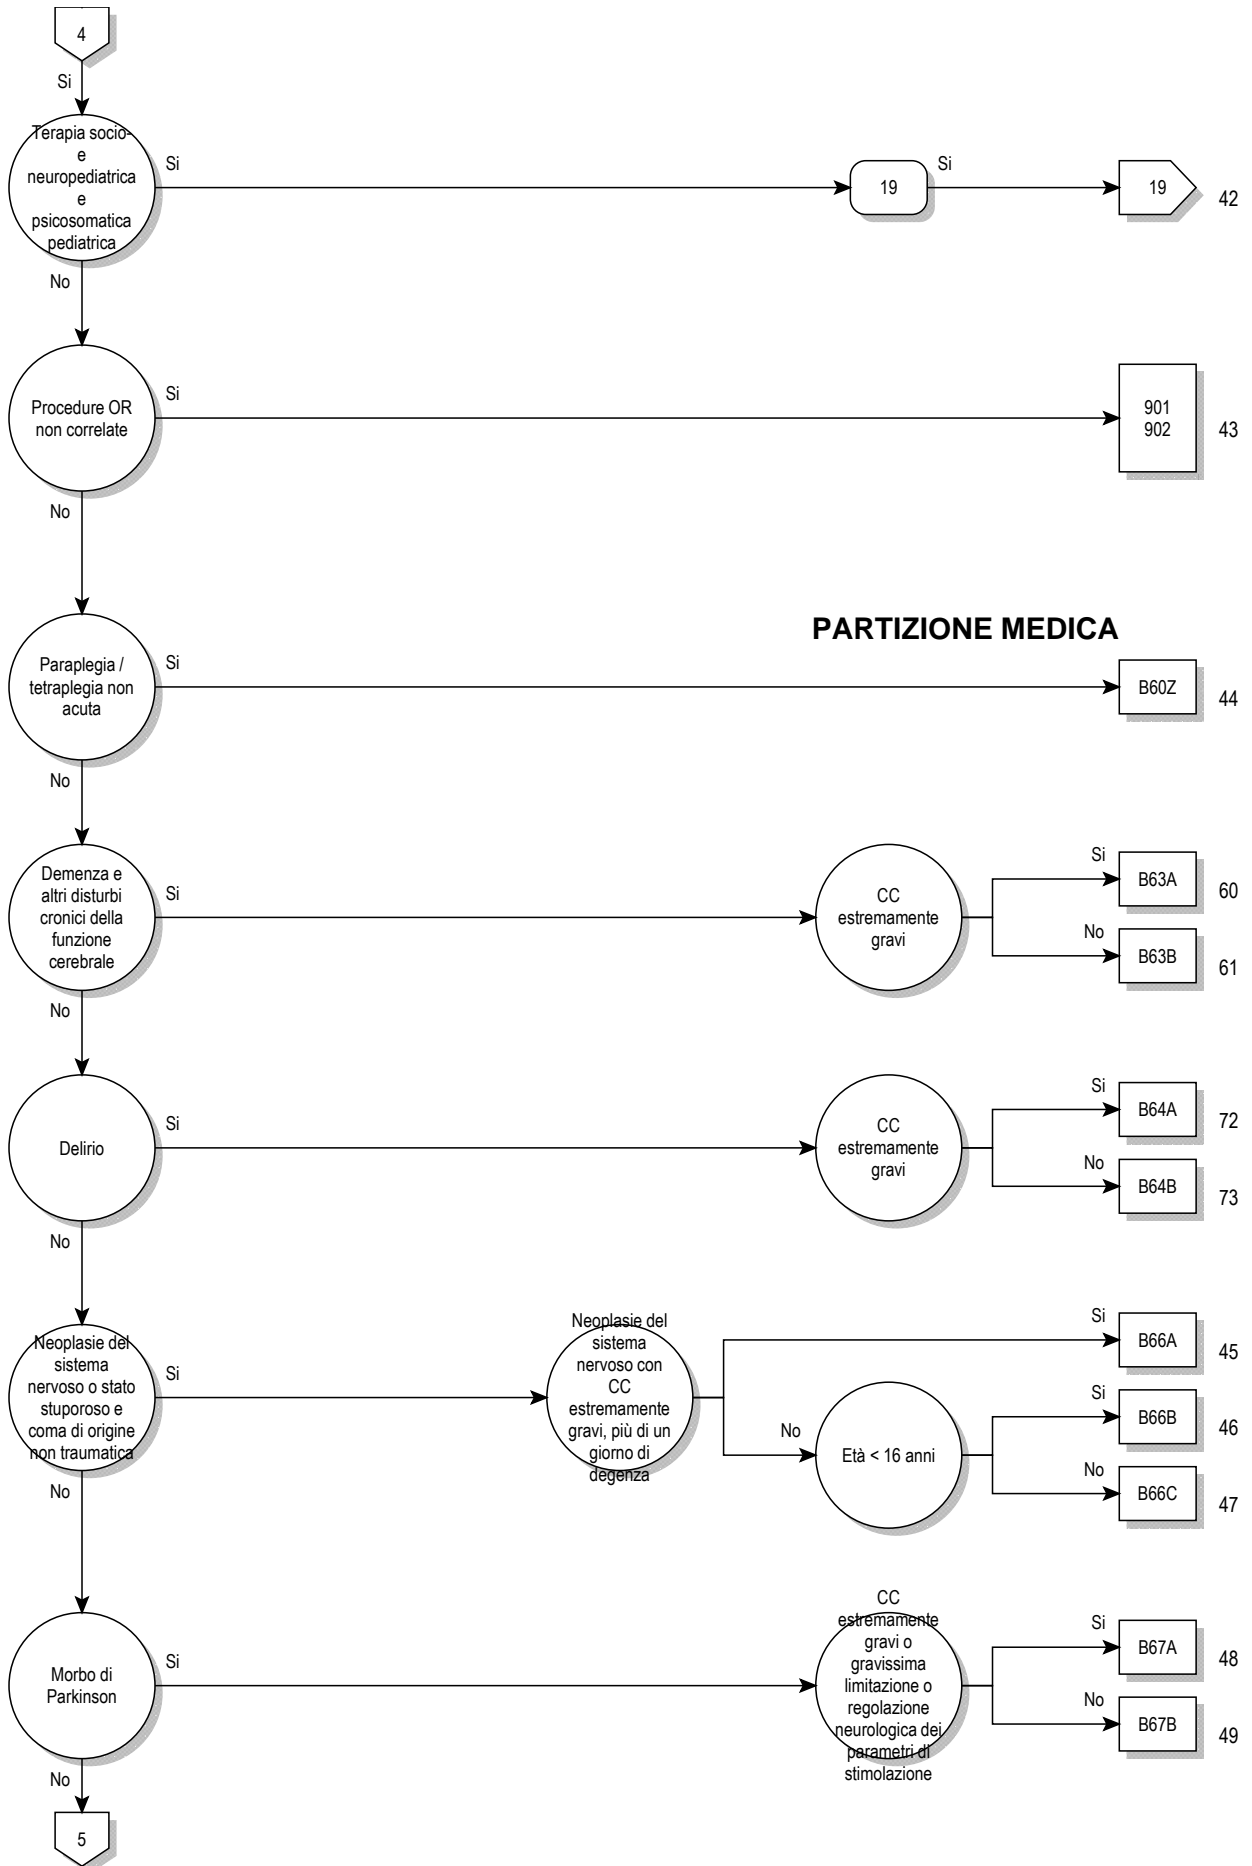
4

Si

Terapia socio- e neuropediatrica e psicosomatica pediatrica

Si

19

Si

19

42

No

Procedure OR non correlate

Si

901
902

43

No

PARTIZIONE MEDICA

Paraplegia / tetraplegia non acuta

Si

B60Z

44

No

Demenza e altri disturbi cronici della funzione cerebrale

Si

CC estremamente gravi

Si

B63A

60

No

B63B

61

No

Delirio

Si

CC estremamente gravi

Si

B64A

72

No

B64B

73

No

Neoplasie del sistema nervoso o stato stuporoso e coma di origine non traumatica

Si

Neoplasie del sistema nervoso con CC estremamente gravi, più di un giorno di degenza

Si

B66A

45

No

Età < 16 anni

Si

B66B

46

No

B66C

47

No

Morbo di Parkinson

Si

CC estremamente gravi o gravissima limitazione o regolazione neurologica dei parametri di stimolazione

Si

B67A

48

No

B67B

49

No

5